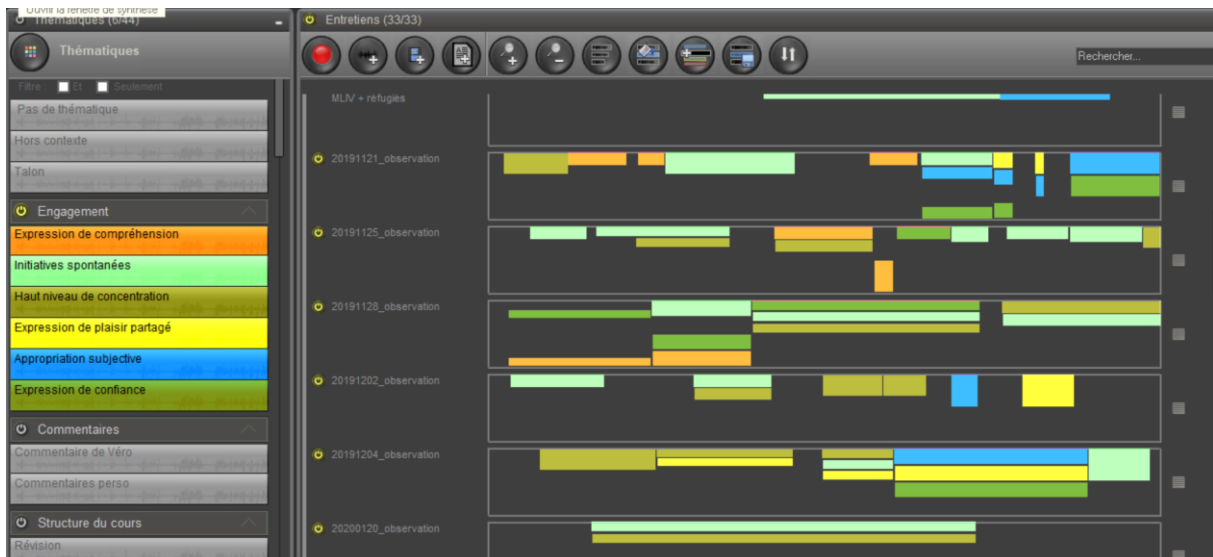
Ouvrir la fenêtre de synthèse
Thématiques (6/44)

Thématiques

Filtre : Et Seulement

Pas de thématique
Hors contexte
Talon

Engagement
Expression de compréhension
Initiatives spontanées
Haut niveau de concentration
Expression de plaisir partagé
Appropriation subjective
Expression de confiance

Commentaires
Commentaire de Véro
Commentaires perso

Structure du cours
Révision

Entretiens (33/33)

Rechercher...

MLIV + réfugiés
20191121_observation
20191125_observation
20191128_observation
20191202_observation
20191204_observation
20200120_observation